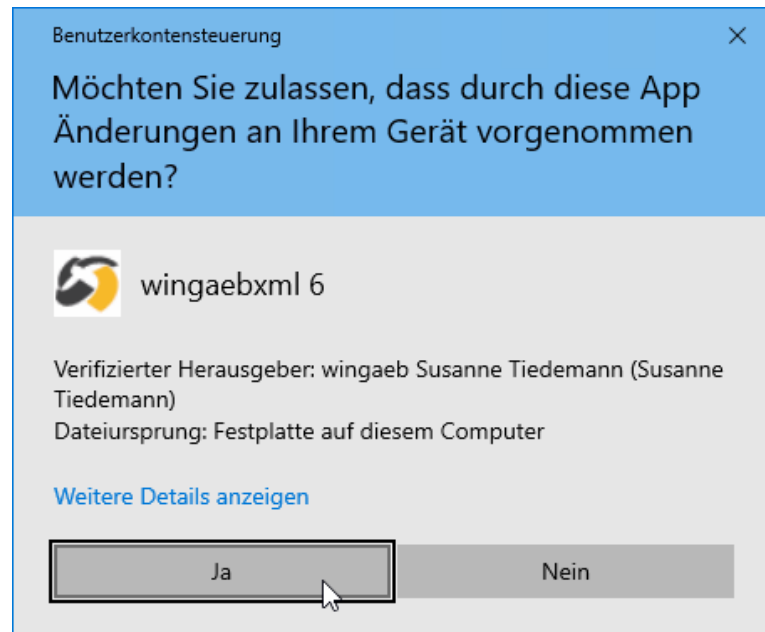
Benutzerkontensteuerung

×

Möchten Sie zulassen, dass durch diese App Änderungen an Ihrem Gerät vorgenommen werden?

wingaebxml 6

Verifizierter Herausgeber: wingaeb Susanne Tiedemann (Susanne Tiedemann)
Dateiursprung: Festplatte auf diesem Computer

Weitere Details anzeigen

Ja

Nein